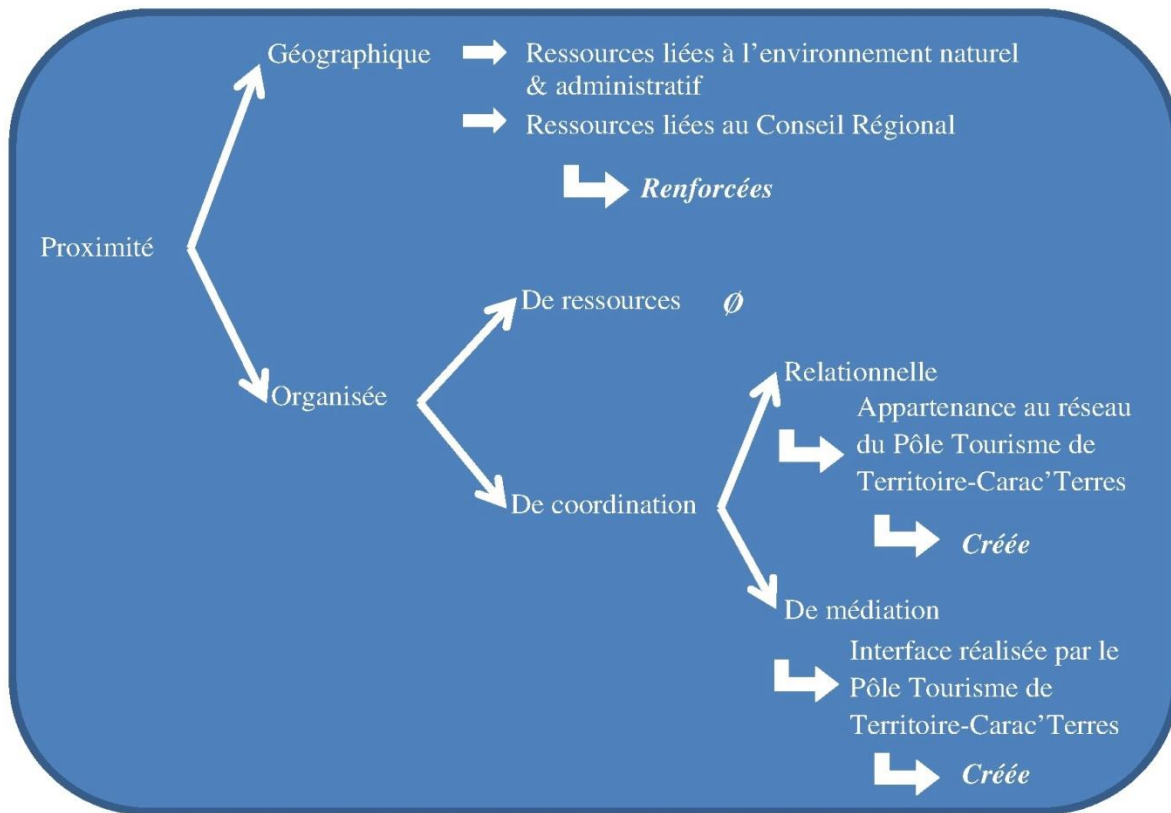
Géographique

Ressources liées à l'environnement naturel & administratif

Ressources liées au Conseil Régional

*Renforcées*

Proximité

De ressources $\emptyset$

Organisée

Relationnelle

Appartenance au réseau du Pôle Tourisme de Territoire-Carac'Terres

*Créée*

De coordination

De médiation

Interface réalisée par le Pôle Tourisme de Territoire-Carac'Terres

*Créée*